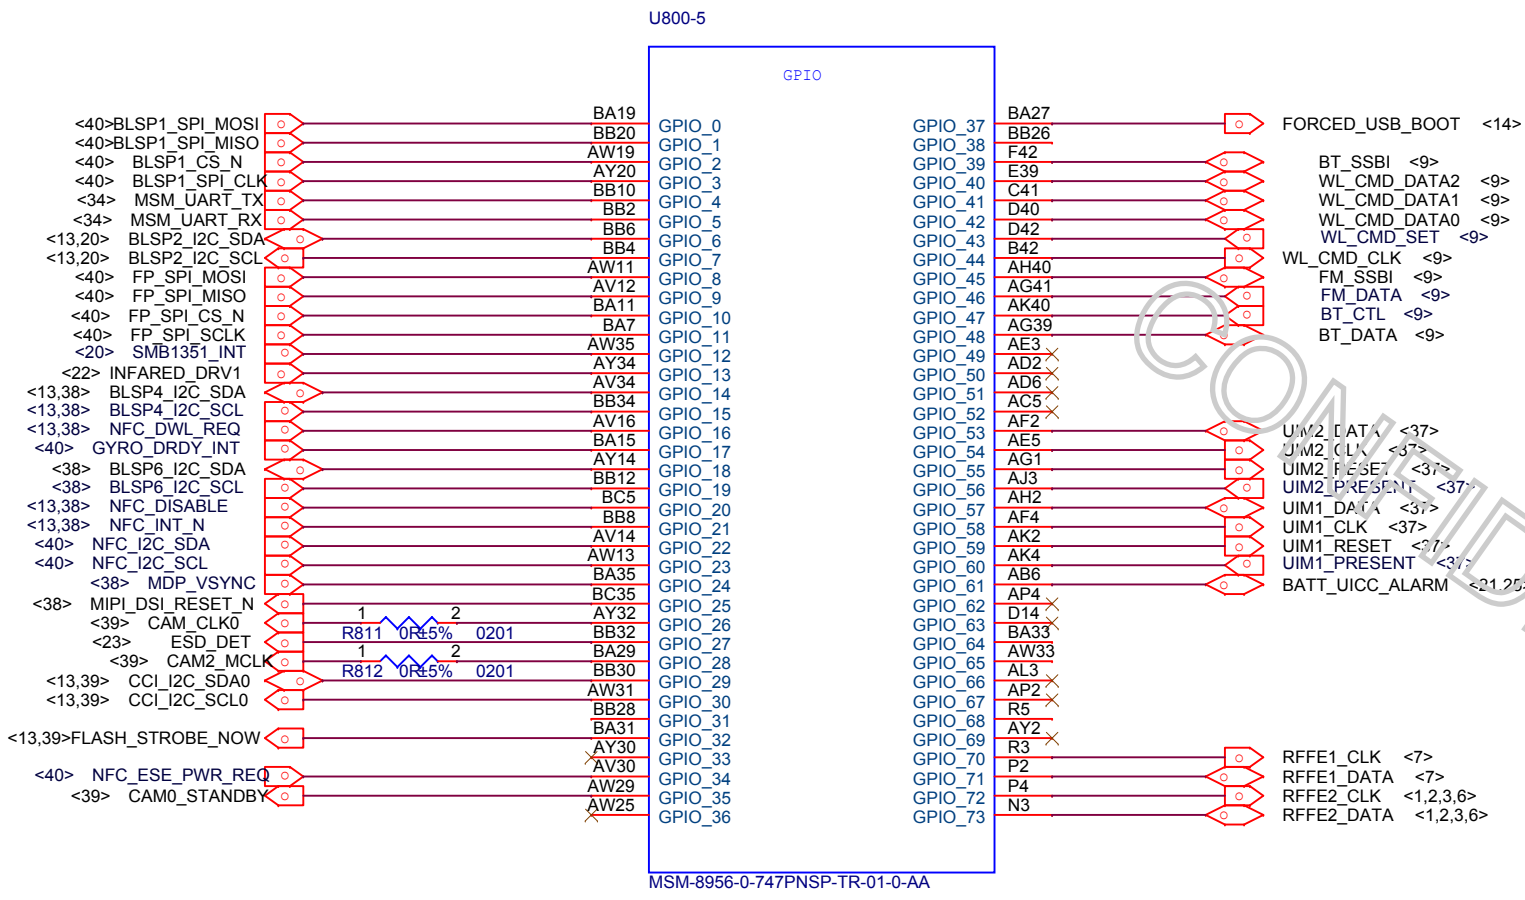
U800-5

GPIO

<40>BLSP1_SPI_MOSI
<40>BLSP1_SPI_MISO
<40> BLSP1_CS_N
<40> BLSP1_SPI_CLK
<34> MSM_UART_TX
<34> MSM_UART_RX
<13,20> BLSP2_I2C_SDA
<13,20> BLSP2_I2C_SCL
<40> FP_SPI_MOSI
<40> FP_SPI_MISO
<40> FP_SPI_CS_N
<40> FP_SPI_SCLK
<20> SMB1351_INT
<22> INFARED_DRV1
<13,38> BLSP4_I2C_SDA
<13,38> BLSP4_I2C_SCL
<13,38> NFC_DWL_REQ
<40> GYRO_DRDY_INT
<38> BLSP6_I2C_SDA
<38> BLSP6_I2C_SCL
<13,38> NFC_DISABLE
<13,38> NFC_INT_N
<40> NFC_I2C_SDA
<40> NFC_I2C_SCL
<38> MDP_VSYNC
<38> MIPI_DSI_RESET_N
<39> CAM_CLK0
<23> ESD_DET
<39> CAM2_MCLK
<13,39> CCI_I2C_SDA0
<13,39> CCI_I2C_SCL0
<13,39>FLASH_STROBE_NOW
<40> NFC_ESE_PWR_REQ
<39> CAM0_STANDBY

1 2
R811 0R±5% 0201
1 2
R812 0R±5% 0201

BA19 GPIO_0
BB20 GPIO_1
AW19 GPIO_2
AY20 GPIO_3
BB10 GPIO_4
BB2 GPIO_5
BB6 GPIO_6
BB4 GPIO_7
AW11 GPIO_8
AV12 GPIO_9
BA11 GPIO_10
BA7 GPIO_11
AW35 GPIO_12
AY34 GPIO_13
AV34 GPIO_14
BB34 GPIO_15
AV16 GPIO_16
BA15 GPIO_17
AY14 GPIO_18
BB12 GPIO_19
BC5 GPIO_20
BB8 GPIO_21
AV14 GPIO_22
AW13 GPIO_23
BA35 GPIO_24
BC35 GPIO_25
AY32 GPIO_26
BB32 GPIO_27
BA29 GPIO_28
BB30 GPIO_29
AW31 GPIO_30
BB28 GPIO_31
BA31 GPIO_32
AY30 GPIO_33
AV30 GPIO_34
AW29 GPIO_35
AW25 GPIO_36

GPIO_37 BA27
GPIO_38 BB26
GPIO_39 F42
GPIO_40 E39
GPIO_41 C41
GPIO_42 D40
GPIO_43 D42
GPIO_44 B42
GPIO_45 AH40
GPIO_46 AG41
GPIO_47 AK40
GPIO_48 AG39
GPIO_49 AE3
GPIO_50 AD2
GPIO_51 AD6
GPIO_52 AC5
GPIO_53 AF2
GPIO_54 AE5
GPIO_55 AG1
GPIO_56 AJ3
GPIO_57 AH2
GPIO_58 AF4
GPIO_59 AK2
GPIO_60 AK4
GPIO_61 AB6
GPIO_62 AP4
GPIO_63 D14
GPIO_64 BA33
GPIO_65 AW33
GPIO_66 AL3
GPIO_67 AP2
GPIO_68 R5
GPIO_69 AY2
GPIO_70 R3
GPIO_71 P2
GPIO_72 P4
GPIO_73 N3

FORCED_USB_BOOT <14>
BT_SSBI <9>
WL_CMD_DATA2 <9>
WL_CMD_DATA1 <9>
WL_CMD_DATA0 <9>
WL_CMD_SET <9>
WL_CMD_CLK <9>
FM_SSBI <9>
FM_DATA <9>
BT_CTL <9>
BT_DATA <9>
UIM2_DATA <37>
UIM2_CLK <37>
UIM2_RESET <37>
UIM2_PRESENT <37>
UIM1_DATA <37>
UIM1_CLK <37>
UIM1_RESET <37>
UIM1_PRESENT <37>
BATT_UICC_ALARM <21,25>
RFFE1_CLK <7>
RFFE1_DATA <7>
RFFE2_CLK <1,2,3,6>
RFFE2_DATA <1,2,3,6>

CONFID

MSM-8956-0-747PNSP-TR-01-0-AA